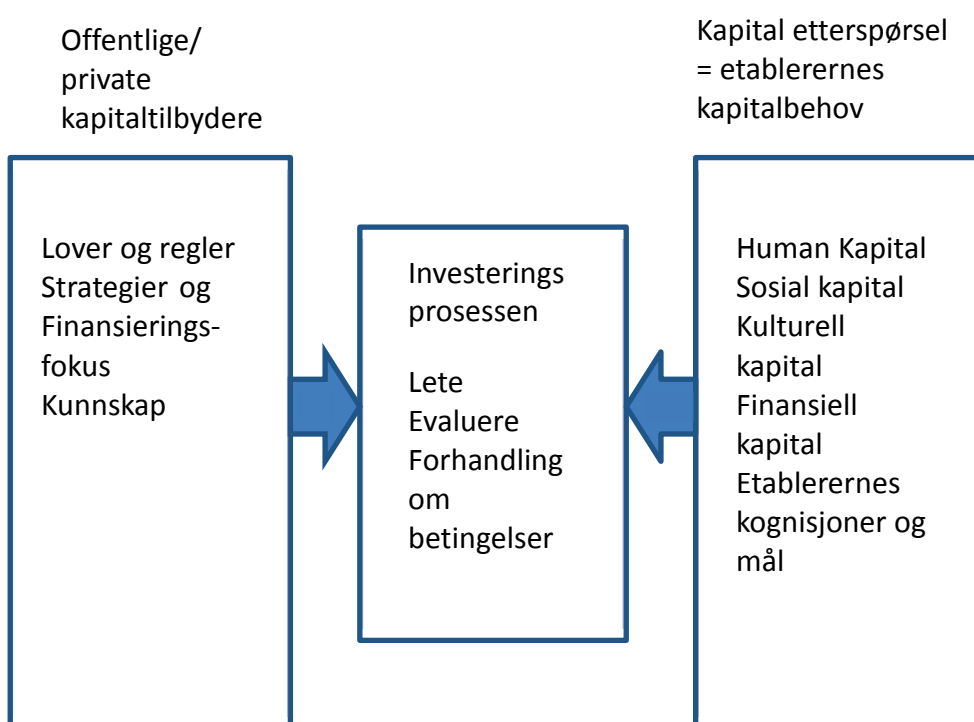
Offentlige/ private kapitaltilbydere

Kapital etterspørsel = etablerernes kapitalbehov

Lover og regler
Strategier og
Finansieringsfokus
Kunnskap

Investerings prosessen

Lete
Evaluere
Forhandling om betingelser

Human Kapital
Sosial kapital
Kulturell kapital
Finansiell kapital
Etablerernes kognisjoner og mål